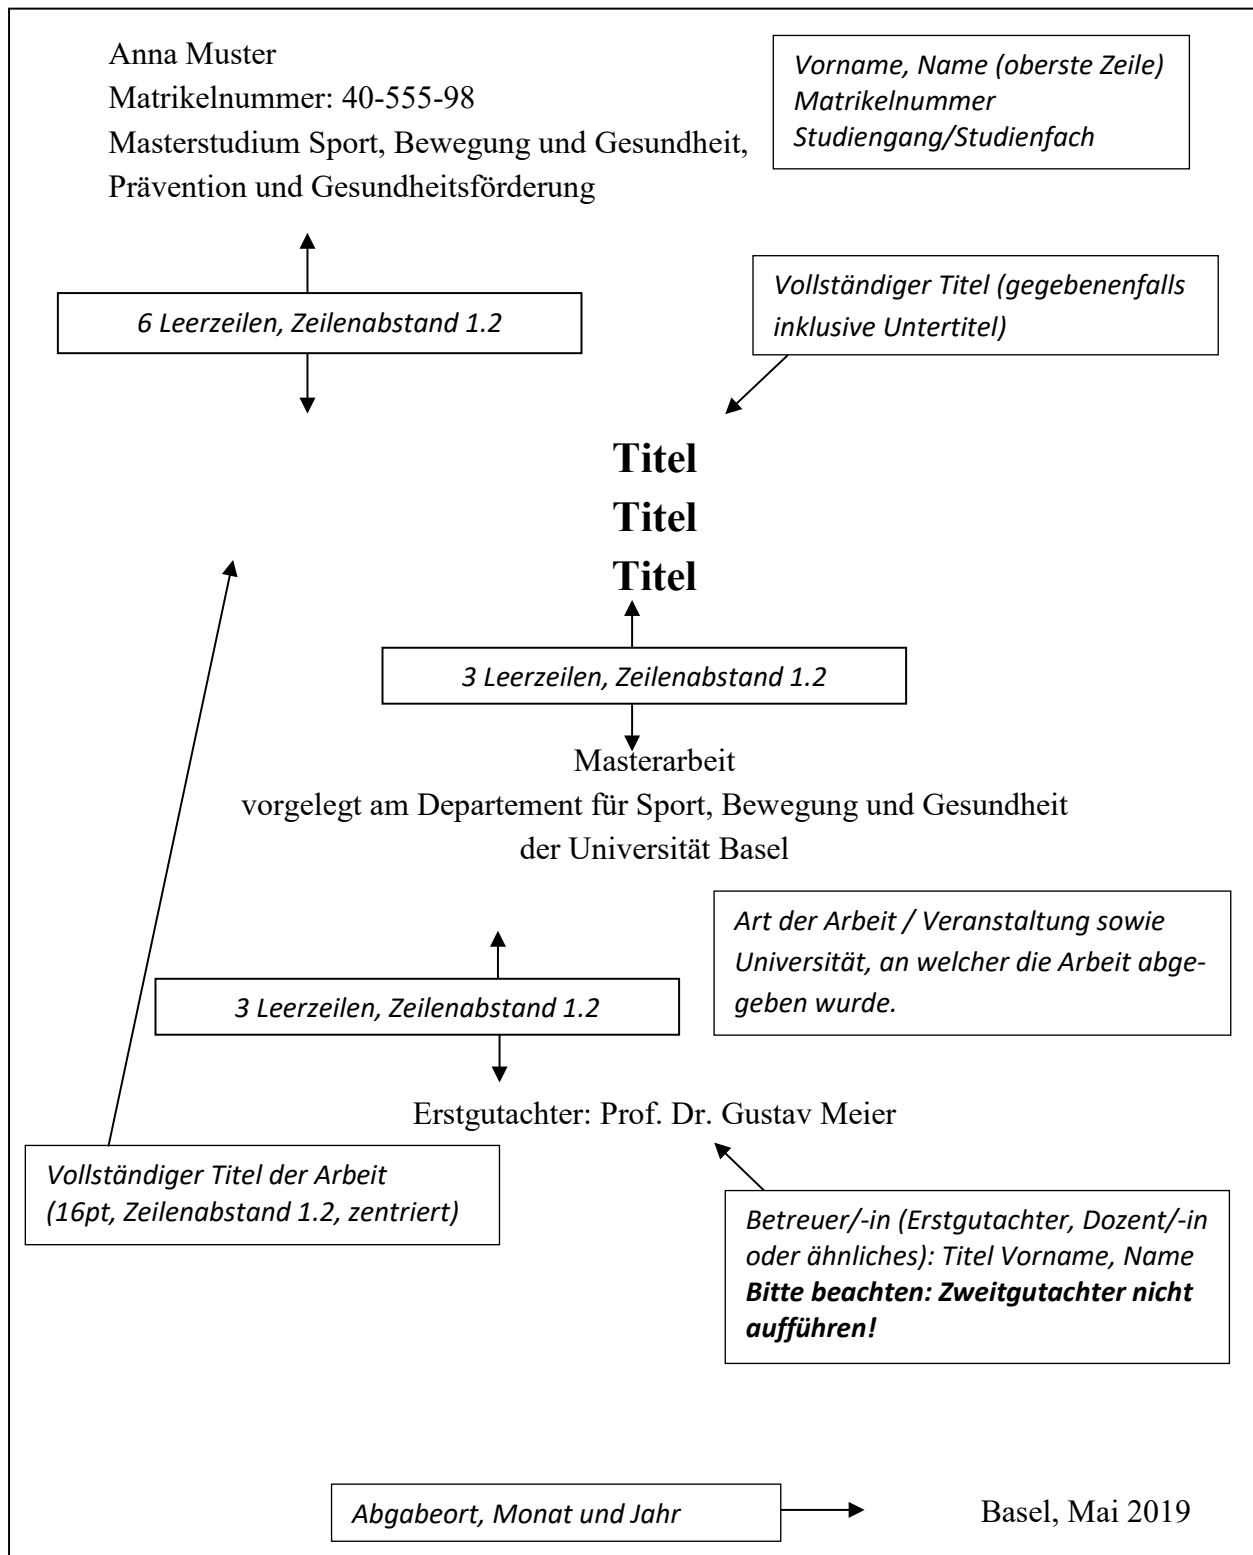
Anna Muster
Matrikelnummer: 40-555-98
Masterstudium Sport, Bewegung und Gesundheit, Prävention und Gesundheitsförderung

Vorname, Name (oberste Zeile)
Matrikelnummer
Studiengang/Studienfach

6 Leerzeilen, Zeilenabstand 1.2

Vollständiger Titel (gegebenenfalls inklusive Untertitel)

**Titel**
**Titel**
**Titel**

3 Leerzeilen, Zeilenabstand 1.2

Masterarbeit
vorgelegt am Departement für Sport, Bewegung und Gesundheit
der Universität Basel

Art der Arbeit / Veranstaltung sowie Universität, an welcher die Arbeit abgegeben wurde.

3 Leerzeilen, Zeilenabstand 1.2

Erstgutachter: Prof. Dr. Gustav Meier

Vollständiger Titel der Arbeit (16pt, Zeilenabstand 1.2, zentriert)

Betreuer/-in (Erstgutachter, Dozent/-in oder ähnliches): Titel Vorname, Name
**Bitte beachten: Zweitgutachter nicht aufführen!**

Abgabeort, Monat und Jahr

Basel, Mai 2019